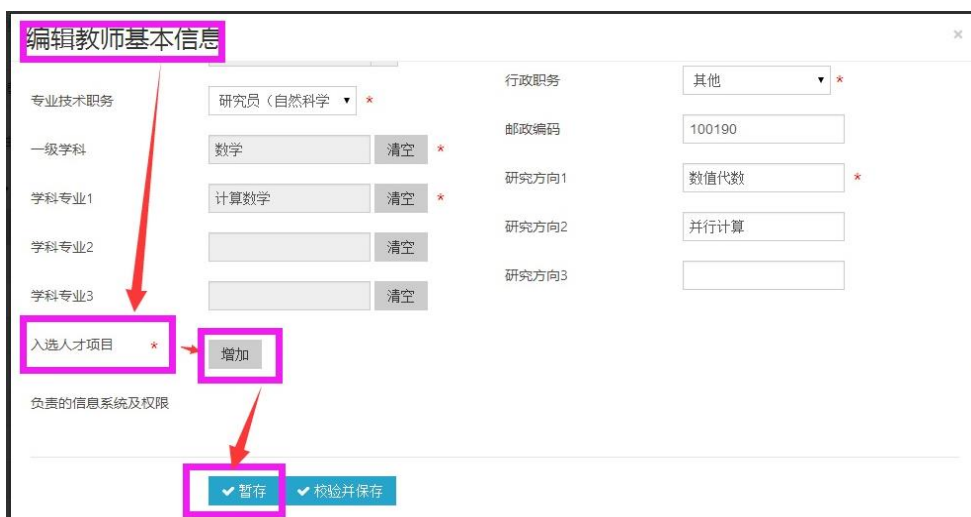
编辑教师基本信息

×

专业技术职务 研究员（自然科学 ▾ *

一级学科 数学 清空 *

学科专业1 计算数学 清空 *

学科专业2 清空

学科专业3 清空

入选人才项目 * 增加

负责的信息系统及权限

行政职务 其他 ▾ *

邮政编码 100190

研究方向1 数值代数 *

研究方向2 并行计算

研究方向3

✔ 暂存 ✔ 校验并保存